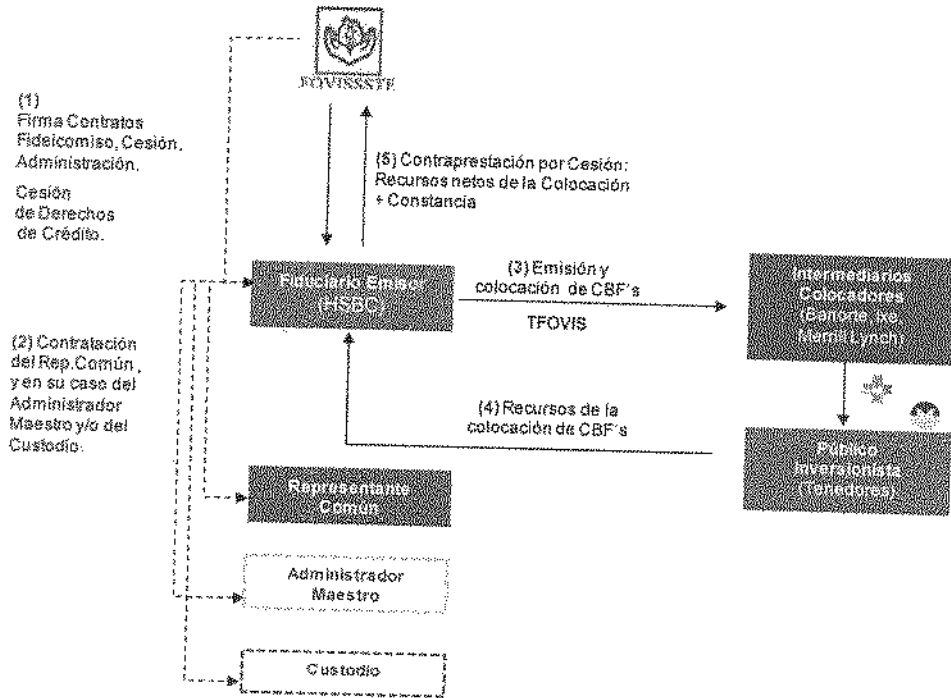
FOVISSSTE

(1)
Firma Contratos Fideicomiso, Cesión, Administración.

Cesión de Derechos de Crédito.

(5) Contraprestación por Cesión: Recursos netos de la Colocación + Constancia

Fiduciario Emisor (HSBC)

(3) Emisión y colocación de CBF's

TFOVIS

Intermediarios Colocadores (Banorte, Ixe, Merrill Lynch)

(2) Contratación del Rep.Común, y en su caso del Administrador Maestro y/o del Custodio.

(4) Recursos de la colocación de CBF's

Público Inversionista (Tenedores)

Representante Común

Administrador Maestro

Custodio